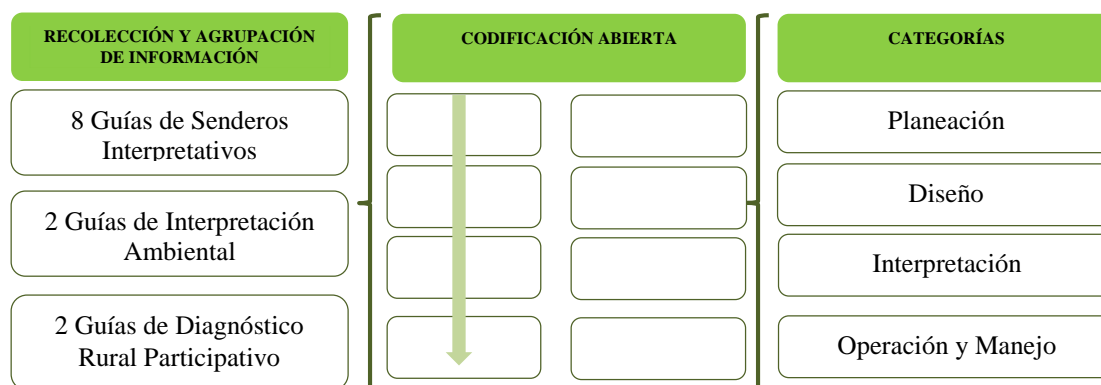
RECOLECCIÓN Y AGRUPACIÓN DE INFORMACIÓN

8 Guías de Senderos Interpretativos

2 Guías de Interpretación Ambiental

2 Guías de Diagnóstico Rural Participativo

CODIFICACIÓN ABIERTA

CATEGORÍAS

Planeación

Diseño

Interpretación

Operación y Manejo